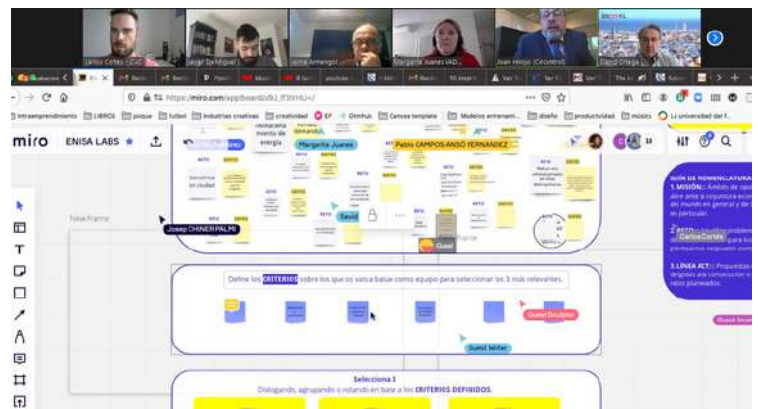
Carlos Cortés | CEC
Jorge San Miguel
Jaime Armengol
Margarita Juares VAD...
Joan Hinojo (Circontrol)
David Ortega

https://miro.com/app/board/o9J_lf3Vt4U=/

intraemprendimiento LIBROS pique futbol Industrias creativas creatividad EF Dimfrub Canvas template Modelos entrenami... diseño productividad música La universidad del f...

miro ENISA LABS

Margarita Juares
Pablo CAMPOS-ANSÓ FERNÁNDEZ
David
Josep CHINER PALMI
Guest
New frame

Define los CRITERIOS sobre los que os vais a basar como equipo para seleccionar los 3 más relevantes.

Guest Sculptor
Guest Writer

Selecciona 3
Dialogando, agrupando o votando en base a los CRITERIOS DEFINIDOS.

GUÍA DE NOMENCLATURA
1.MISIÓN: Ámbito de opo... abre ante la coyuntura eco... del mundo en general y de... en particular.

2. RETO: ... para lo... planteamos resolverlo com...

3.LÍNEA ACT: Propuestas ... dirigidas a la consecución ... retos planteados.

Carlos Cortés
Guest Resear...